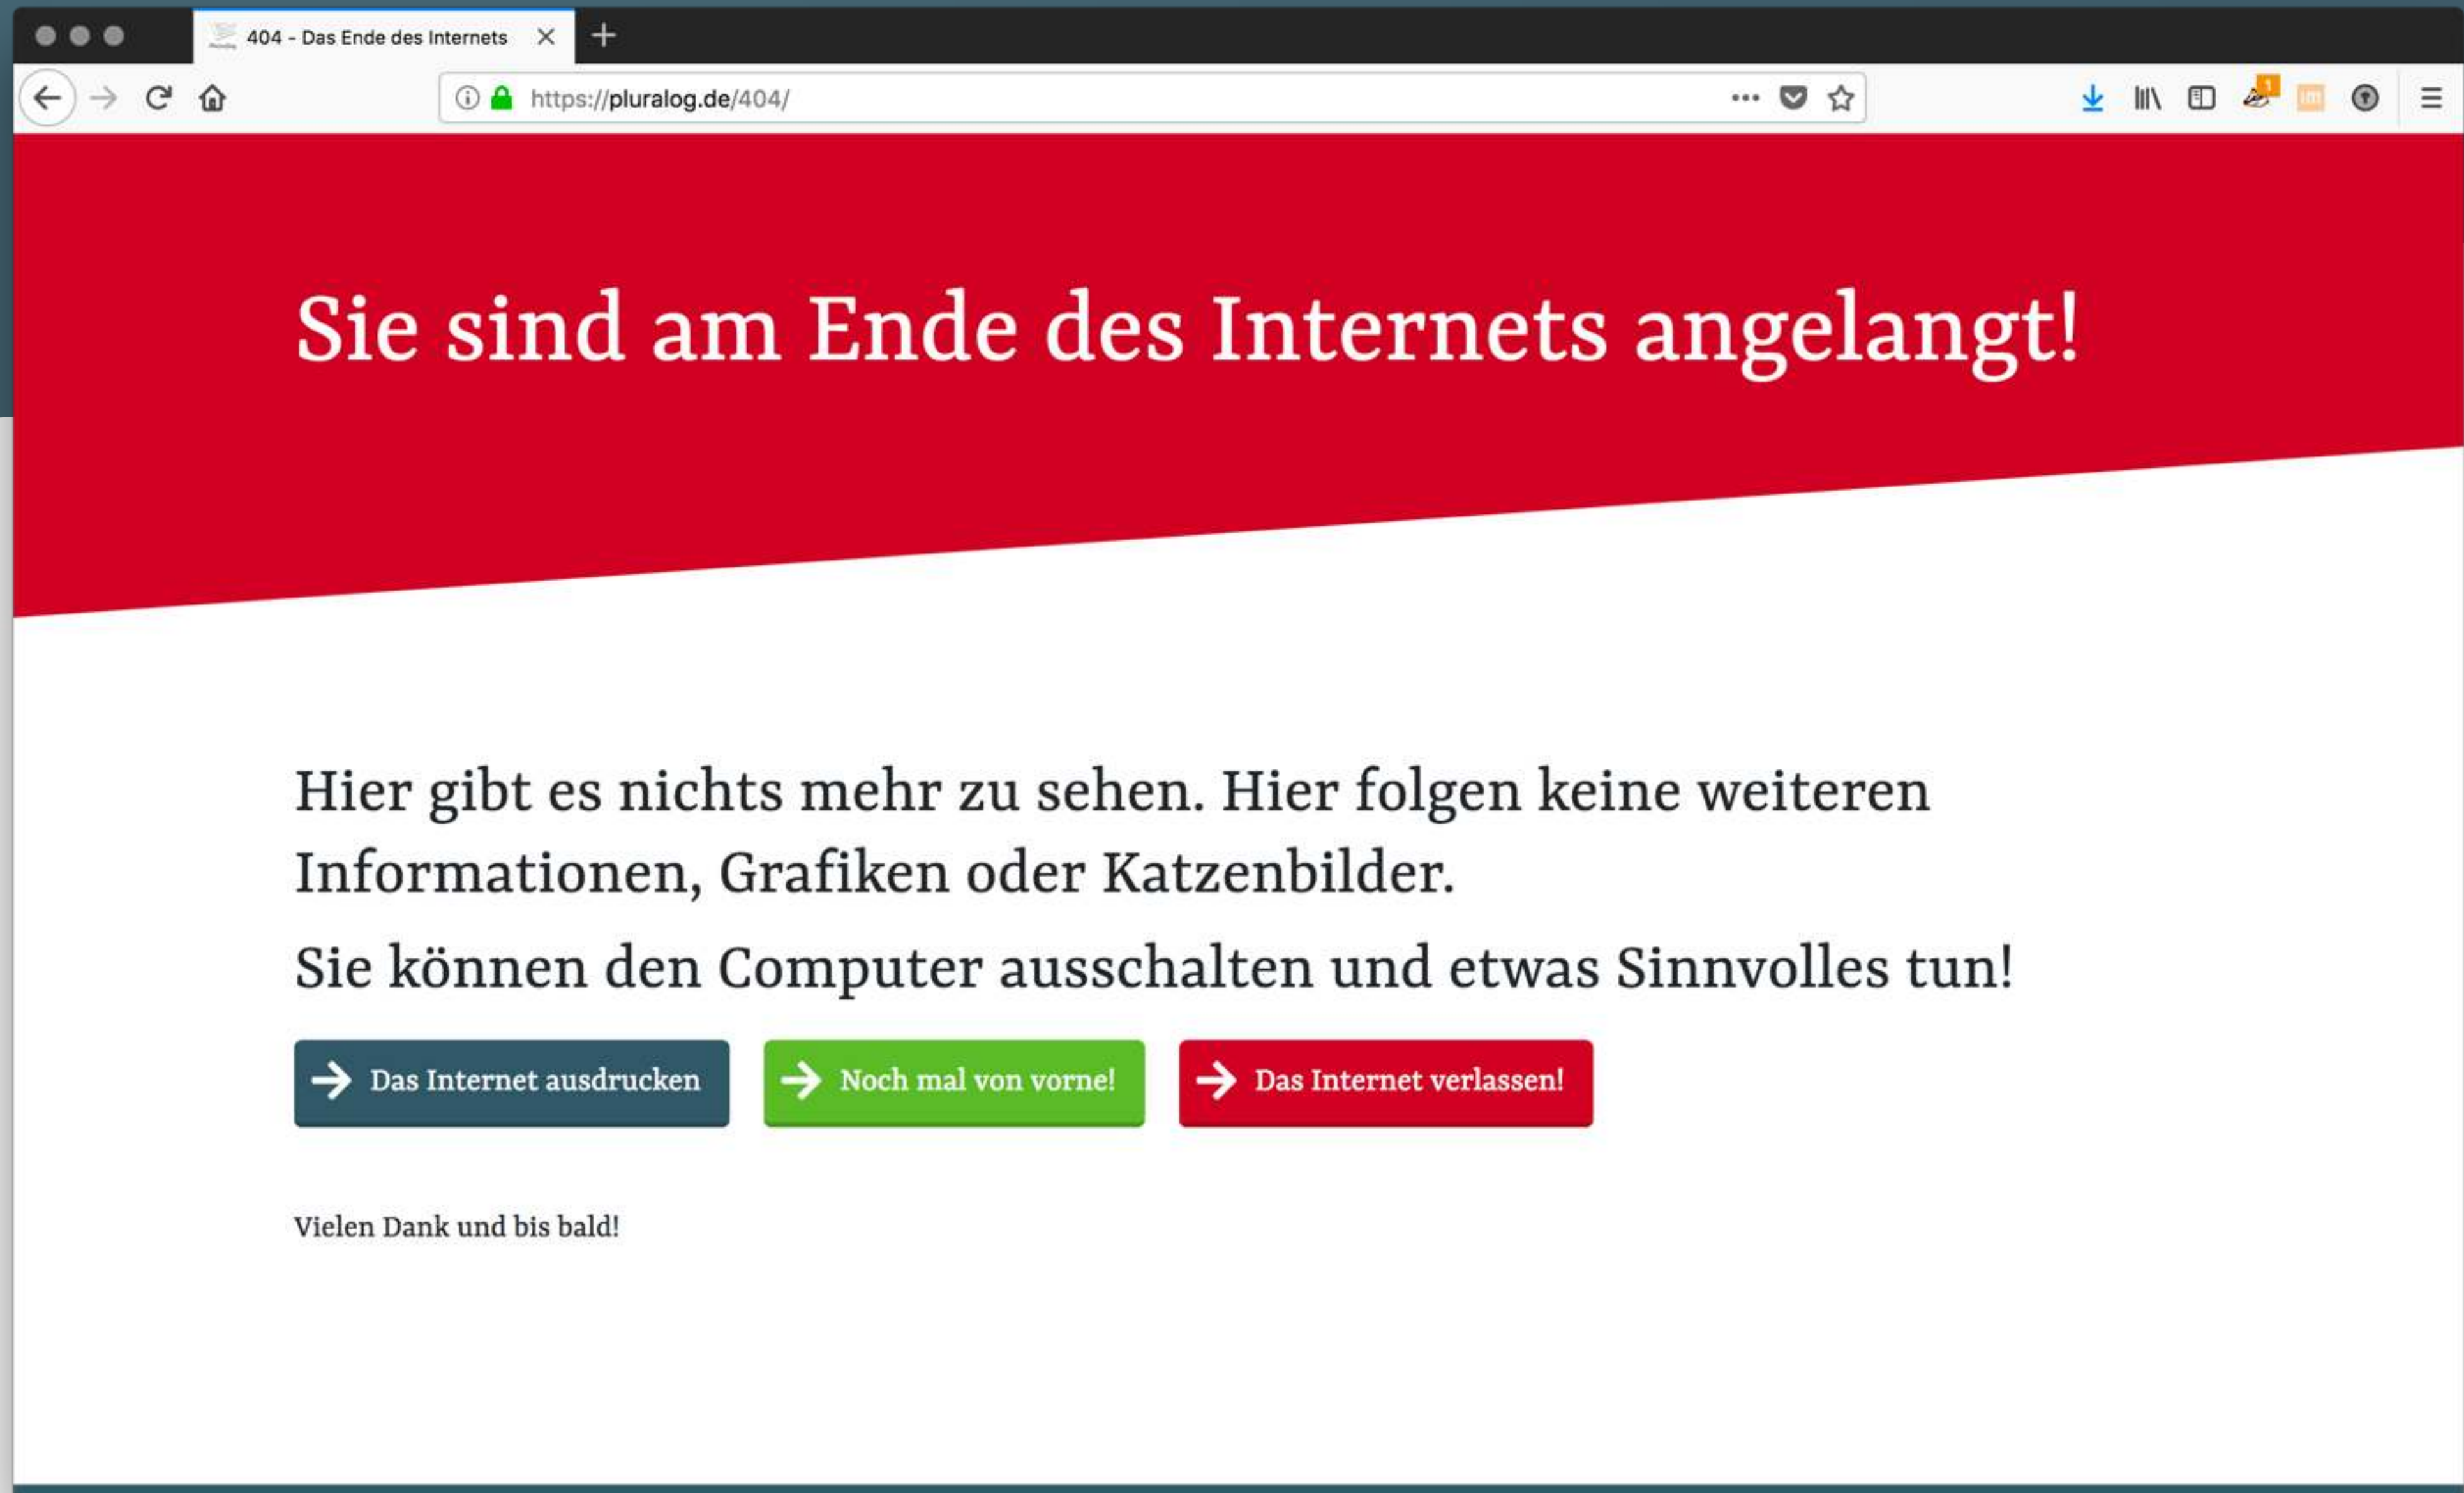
404 - Das Ende des Internets

https://pluralog.de/404/

Sie sind am Ende des Internets angelangt!

Hier gibt es nichts mehr zu sehen. Hier folgen keine weiteren Informationen, Grafiken oder Katzenbilder.

Sie können den Computer ausschalten und etwas Sinnvolles tun!

Das Internet ausdrucken

Noch mal von vorne!

Das Internet verlassen!

Vielen Dank und bis bald!